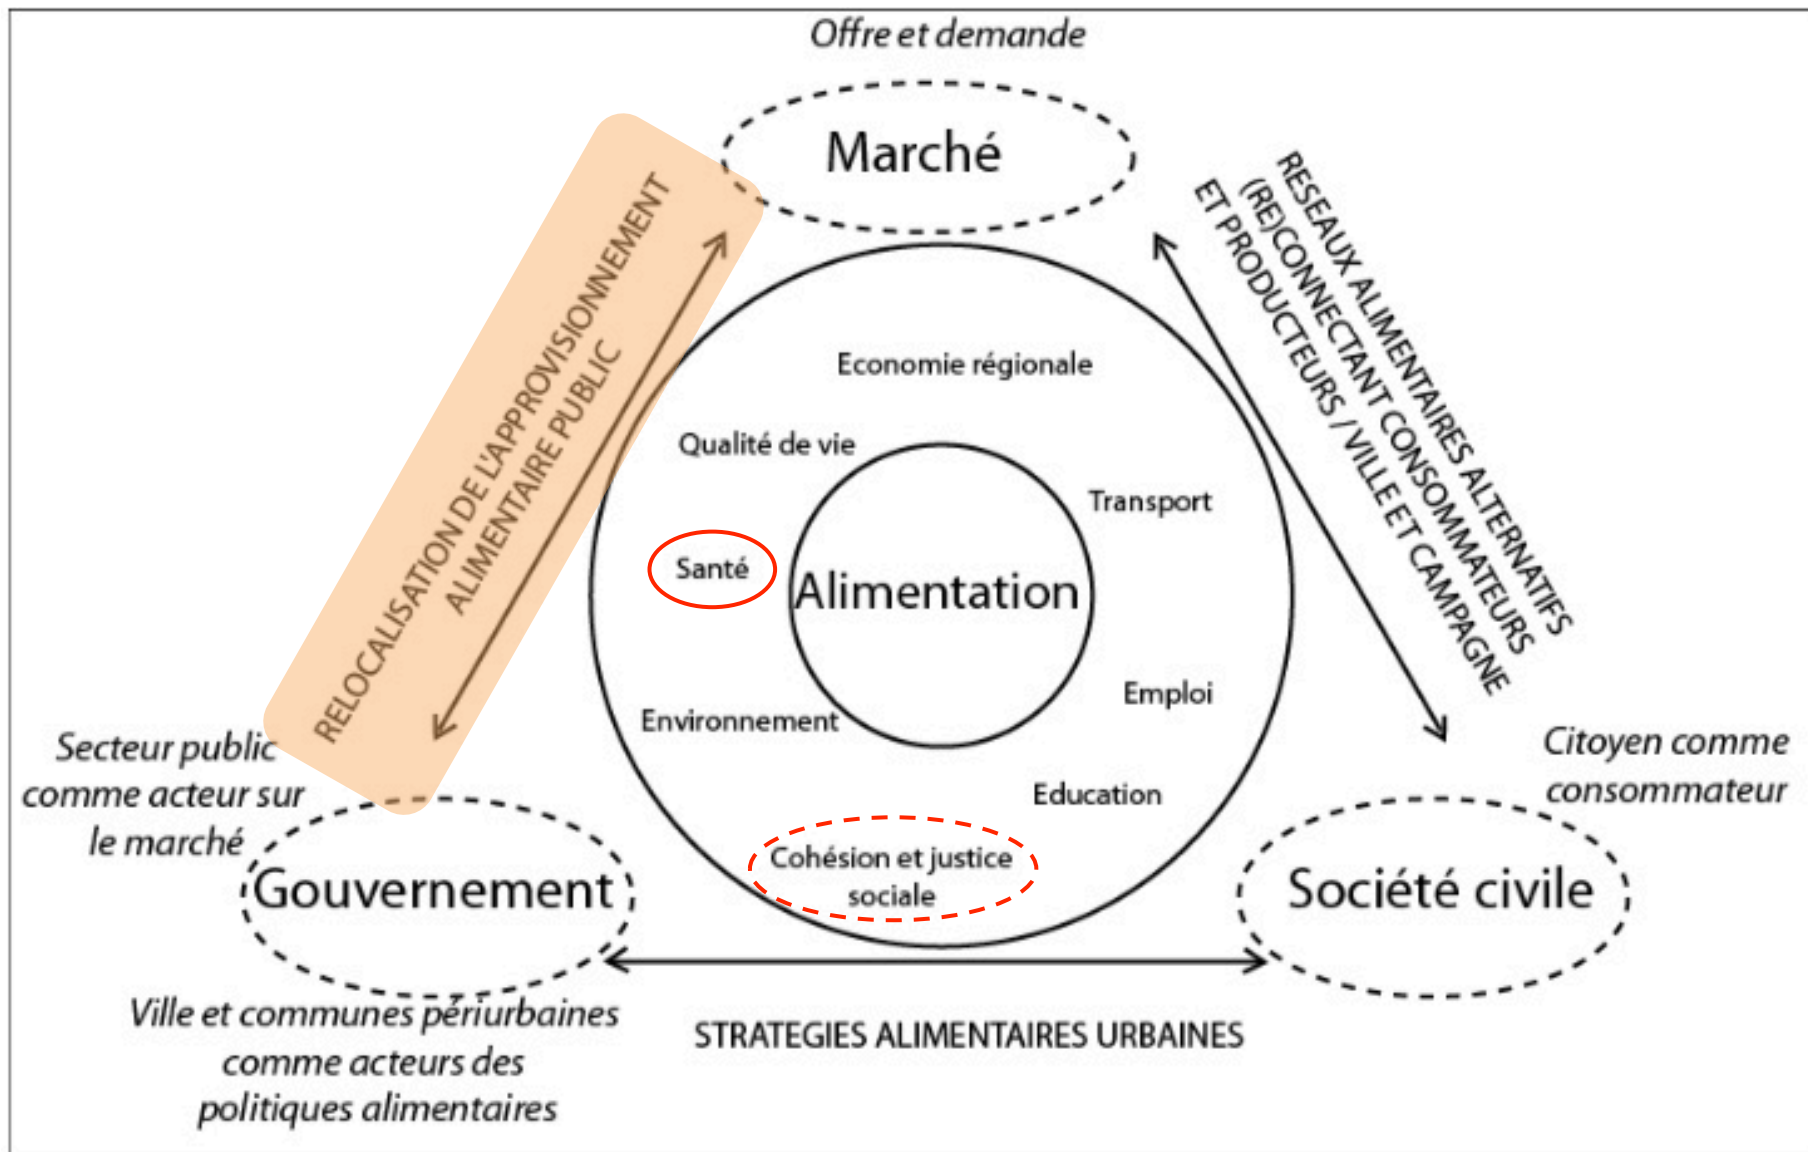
Offre et demande

Marché

RELOCALISATION DE L'APPROVISIONNEMENT ALIMENTAIRE PUBLIC

RESEAUX ALIMENTAIRES ALTERNATIFS (RE)CONNECTANT CONSOMMATEURS ET PRODUCTEURS / VILLE ET CAMPAGNE

Economie régionale

Qualité de vie

Transport

Santé

Alimentation

Emploi

Environnement

Education

Cohésion et justice sociale

Secteur public comme acteur sur le marché

Gouvernement

Citoyen comme consommateur

Société civile

Ville et communes périurbaines comme acteurs des politiques alimentaires

STRATEGIES ALIMENTAIRES URBAINES